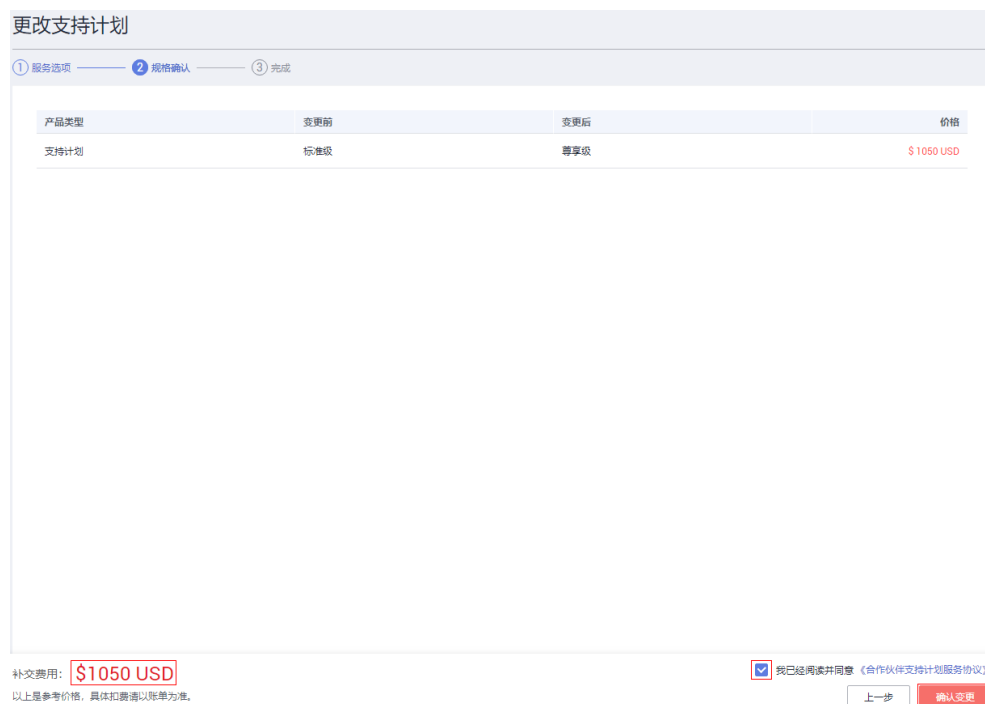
更改支持计划

1 服务选项 2 规格确认 3 完成

| 产品类型 | 变更前 | 变更后 | 价格 |
|---|---|---|---|
| 支持计划 | 标准级 | 尊享级 | $ 1050 USD |

补交费用: $1050 USD
以上是参考价格，具体扣费请以账单为准。

我已经阅读并同意《合作伙伴支持计划服务协议》

上一步 确认变更